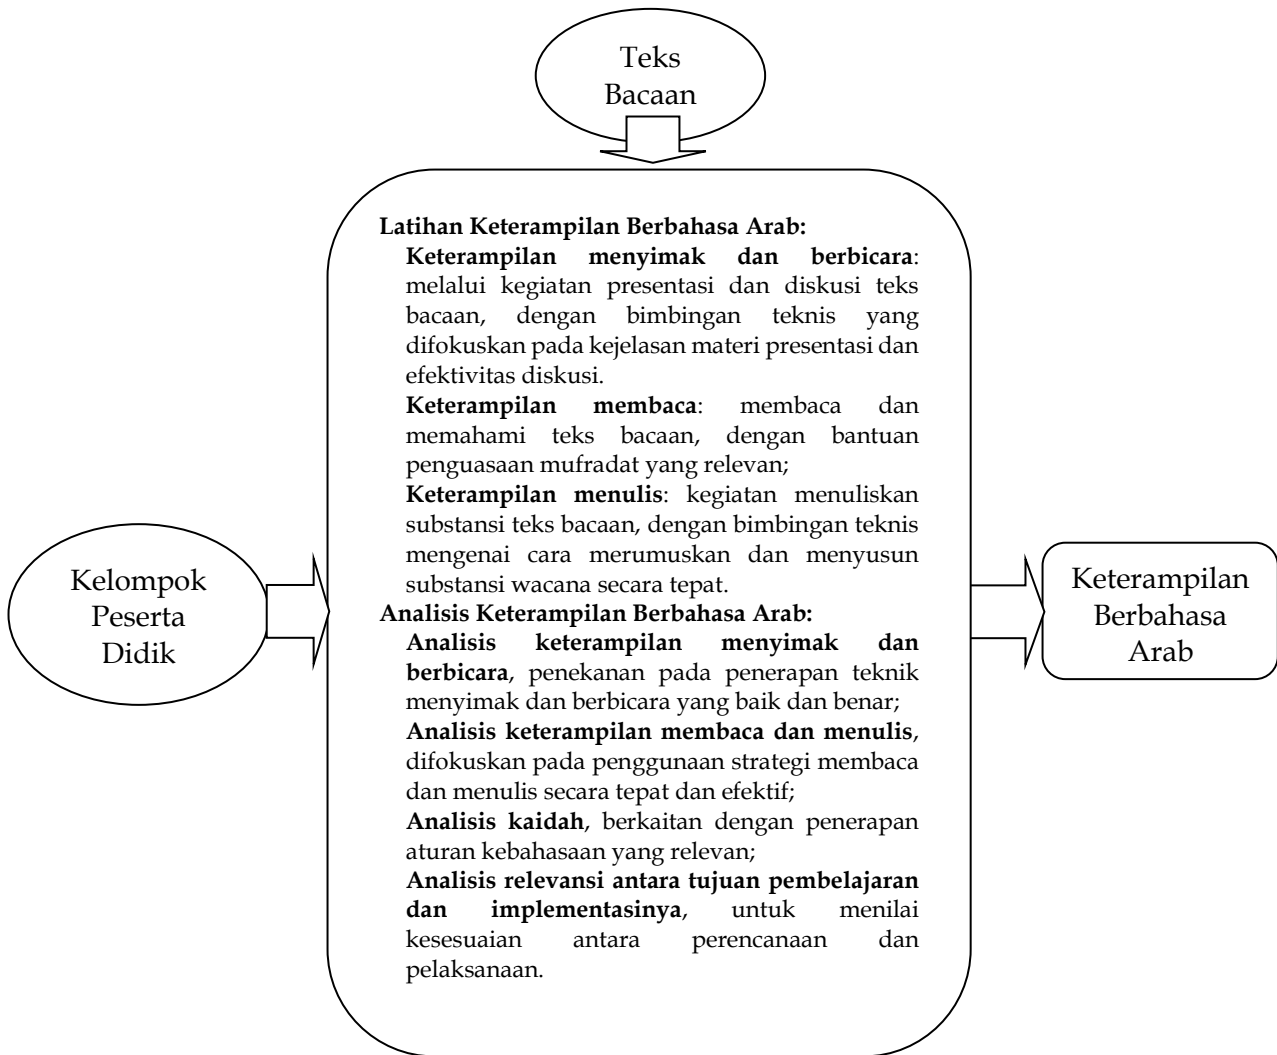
Teks Bacaan

Latihan Keterampilan Berbahasa Arab:

Keterampilan menyimak dan berbicara: melalui kegiatan presentasi dan diskusi teks bacaan, dengan bimbingan teknis yang difokuskan pada kejelasan materi presentasi dan efektivitas diskusi.

Keterampilan membaca: membaca dan memahami teks bacaan, dengan bantuan penguasaan mufradat yang relevan;

Keterampilan menulis: kegiatan menuliskan substansi teks bacaan, dengan bimbingan teknis mengenai cara merumuskan dan menyusun substansi wacana secara tepat.

Analisis Keterampilan Berbahasa Arab:

Analisis keterampilan menyimak dan berbicara, penekanan pada penerapan teknik menyimak dan berbicara yang baik dan benar;

Analisis keterampilan membaca dan menulis, difokuskan pada penggunaan strategi membaca dan menulis secara tepat dan efektif;

Analisis kaidah, berkaitan dengan penerapan aturan kebahasaan yang relevan;

Analisis relevansi antara tujuan pembelajaran dan implementasinya, untuk menilai kesesuaian antara perencanaan dan pelaksanaan.

Kelompok Peserta Didik

Keterampilan Berbahasa Arab